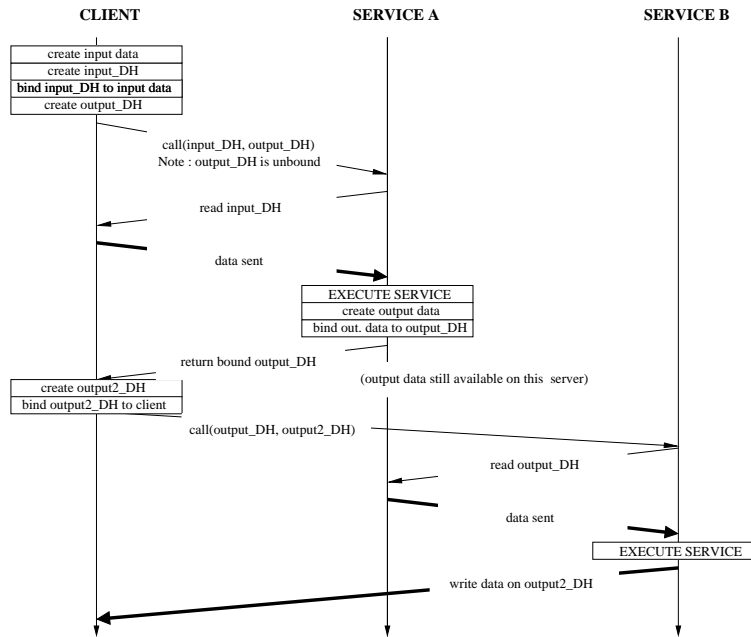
CLIENT

SERVICE A

SERVICE B

create input data
create input_DH
bind input_DH to input data
create output_DH

call(input_DH, output_DH)
Note : output_DH is unbound

read input_DH

data sent

EXECUTE SERVICE
create output data
bind out. data to output_DH

return bound output_DH

(output data still available on this server)

create output2_DH
bind output2_DH to client

call(output_DH, output2_DH)

read output_DH

data sent

EXECUTE SERVICE

write data on output2_DH